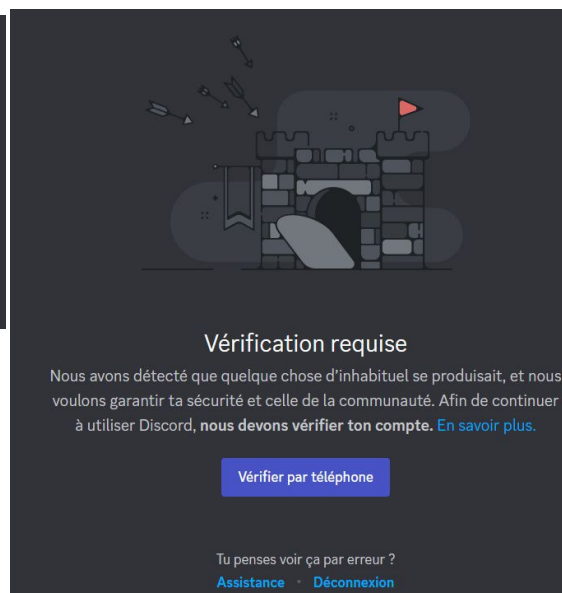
Vérification requise

Nous avons détecté que quelque chose d'inhabituel se produisait, et nous voulons garantir ta sécurité et celle de la communauté. Afin de continuer à utiliser Discord, **nous devons vérifier ton compte.** En savoir plus.

Vérifier par téléphone

Tu penses voir ça par erreur ?

Assistance • Déconnexion